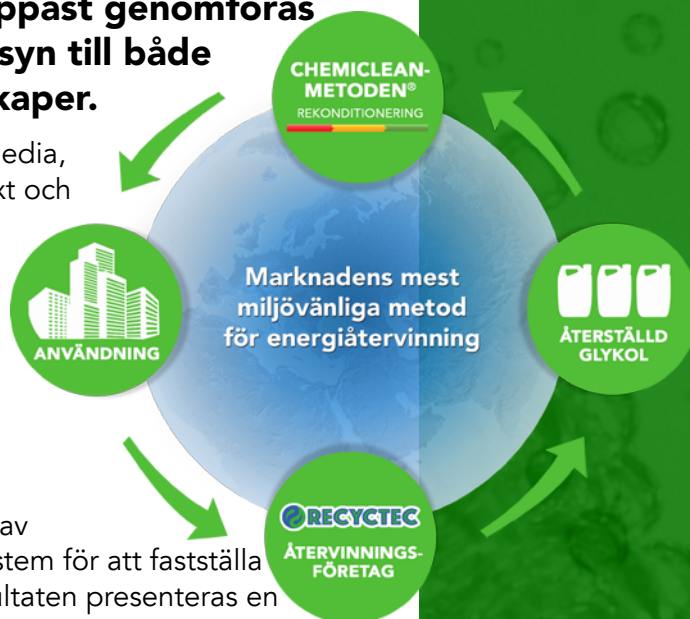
ppast genomföras
syn till både
kaper.

edia,
xt och

CHEMICLEAN-METODEN®
REKONDITIONERING

Marknadens mest miljövänliga metod för energiåtervinning

ANVÄNDNING

ÅTERSTÄLLD GLYKOL

RECYCTEC
ÅTERVINNINGS-FÖRETAG

av
stem för att fastställa
ltaten presenteras en